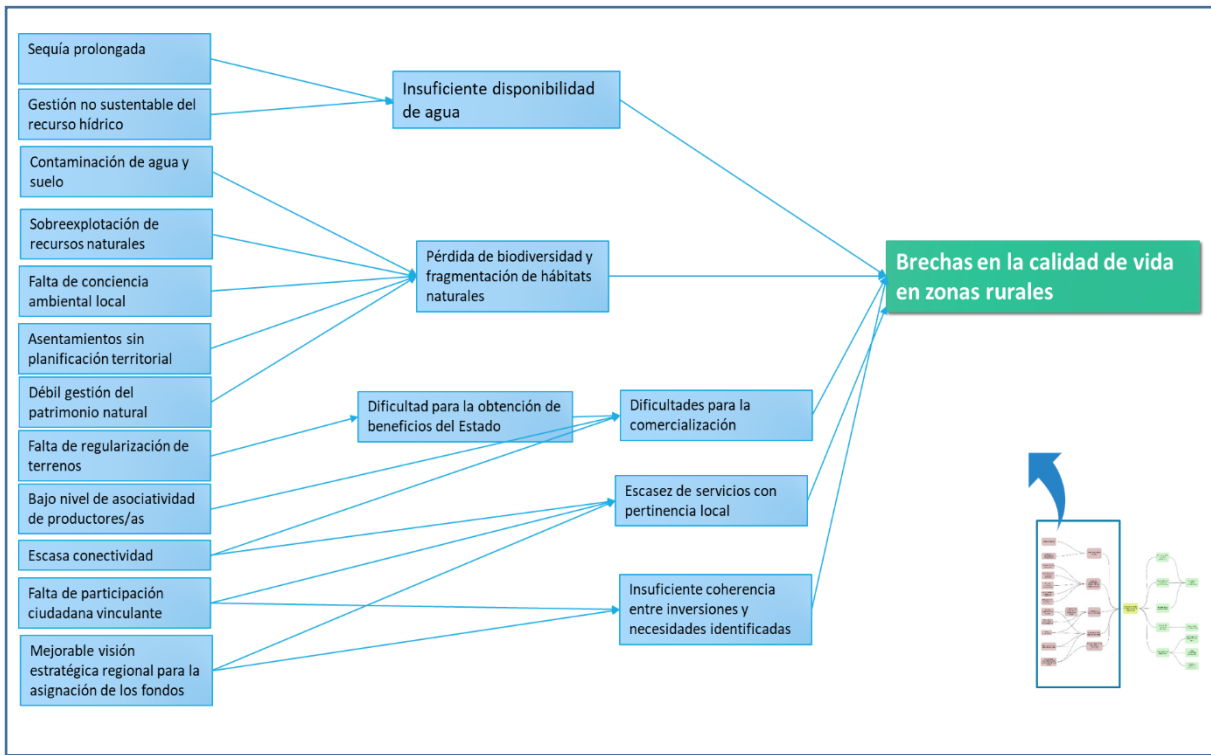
Sequía prolongada

Gestión no sustentable del recurso hídrico

Contaminación de agua y suelo

Sobreexplotación de recursos naturales

Falta de conciencia ambiental local

Asentamientos sin planificación territorial

Débil gestión del patrimonio natural

Falta de regularización de terrenos

Bajo nivel de asociatividad de productores/as

Escasa conectividad

Falta de participación ciudadana vinculante

Mejorable visión estratégica regional para la asignación de los fondos

Insuficiente disponibilidad de agua

Pérdida de biodiversidad y fragmentación de hábitats naturales

Dificultad para la obtención de beneficios del Estado

Dificultades para la comercialización

Escasez de servicios con pertinencia local

Insuficiente coherencia entre inversiones y necesidades identificadas

Brechas en la calidad de vida en zonas rurales